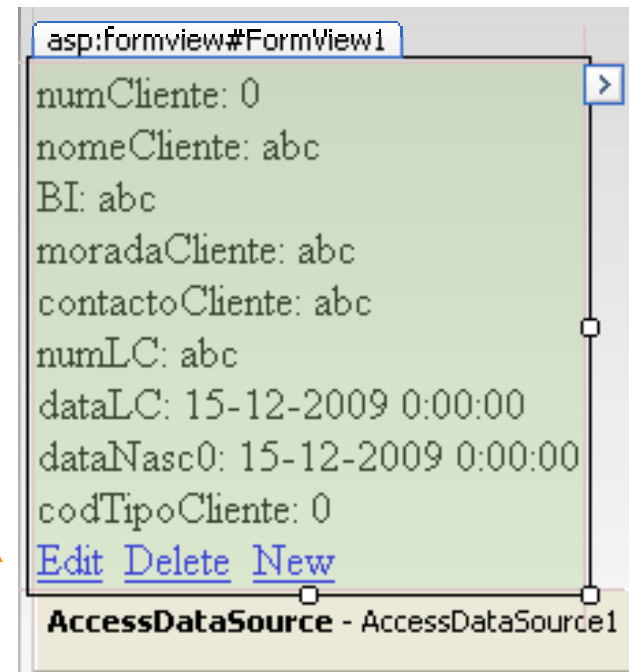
asp:formview#FormView1

numCliente: 0
nomeCliente: abc
BI: abc
moradaCliente: abc
contactoCliente: abc
numLC: abc
dataLC: 15-12-2009 0:00:00
dataNasc0: 15-12-2009 0:00:00
codTipoCliente: 0

Edit Delete New

AccessDataSource - AccessDataSource1